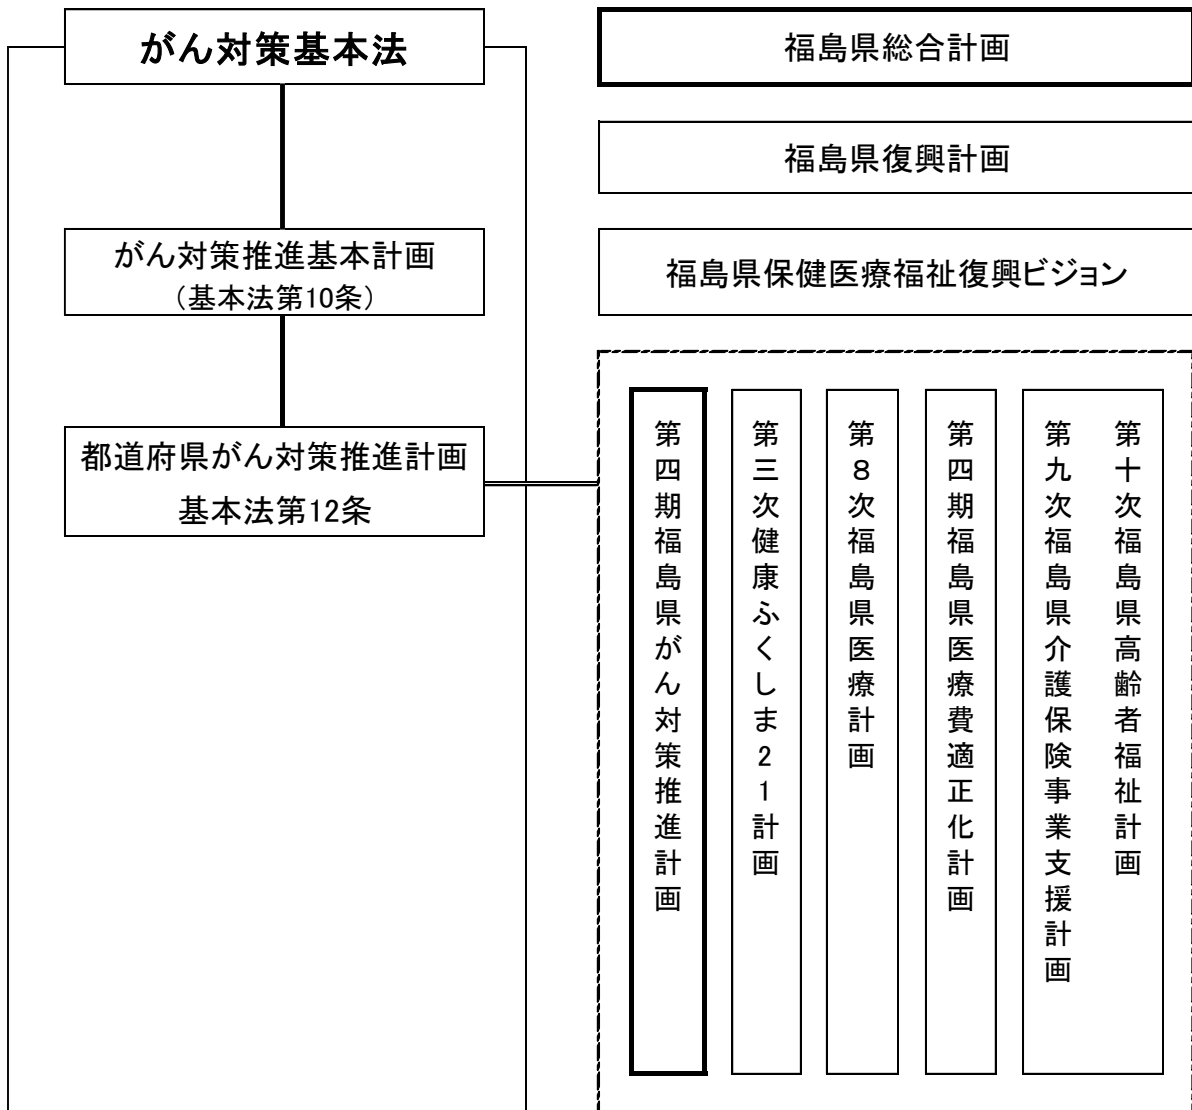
がん対策基本法

がん対策推進基本計画
（基本法第10条）

都道府県がん対策推進計画
基本法第12条

福島県総合計画

福島県復興計画

福島県保健医療福祉復興ビジョン

第四期福島県がん対策推進計画

第三次健康ふくしま21計画

第8次福島県医療計画

第四期福島県医療費適正化計画

第十次福島県高齢者福祉計画

第九次福島県介護保険事業支援計画